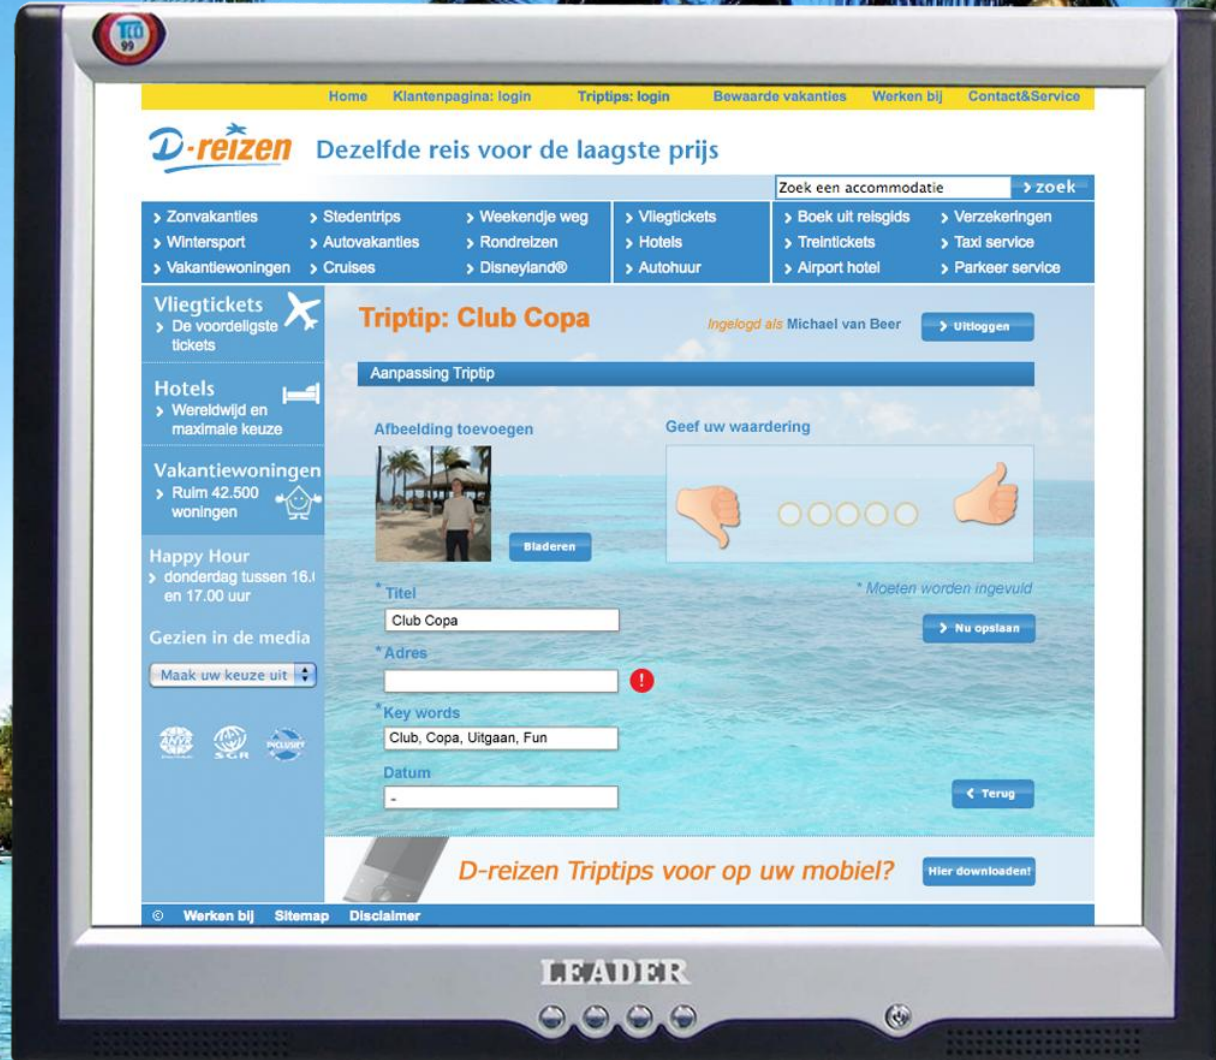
TCO 99

Home Klantenpagina: login Triptips: login Bewaarde vakanties Werken bij Contact&Service

D-reizen Dezelfde reis voor de laagste prijs

Zoek een accommodatie zoek

Zonvakanties Stedentrips Weekendje weg Vliegtickets Boek uit reisgids Verzekeringen
Wintersport Autovakanties Rondreizen Hotels Treintickets Taxi service
Vakantiewoningen Cruises Disneyland® Autohuur Airport hotel Parkeer service

Vliegtickets
De voordeligste tickets

Hotels
Wereldwijd en maximale keuze

Vakantiewoningen
Ruim 42.500 woningen

Happy Hour
donderdag tussen 16.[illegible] en 17.00 uur

Gezien in de media

Maak uw keuze uit

Triptip: Club Copa

Ingelogd als Michael van Beer

Uitloggen

Aanpassing Triptip

Afbeelding toevoegen

Bladeren

Geef uw waardering

* Moeten worden ingevuld

*Titel
Club Copa

Nu opslaan

*Adres

*Key words
Club, Copa, Uitgaan, Fun

Datum
-

Terug

D-reizen Triptips voor op uw mobiel?

Hier downloaden!

© Werken bij Sitemap Disclaimer

LEADER